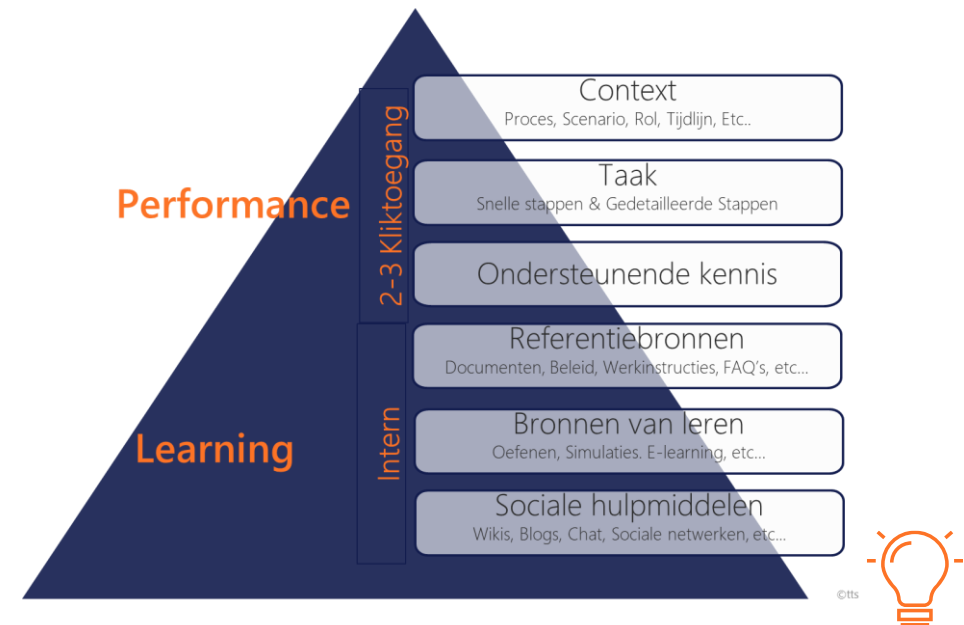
Performance

Learning

2-3 Kliktoegang

Intern

Context
Proces, Scenario, Rol, Tijdlijn, Etc..

Taak
Snelle stappen & Gedetailleerde Stappen

Ondersteunende kennis

Referentiebronnen
Documenten, Beleid, Werkinstructies, FAQ's, etc...

Bronnen van leren
Oefenen, Simulaties. E-learning, etc...

Sociale hulpmiddelen
Wikis, Blogs, Chat, Sociale netwerken, etc...

©tts